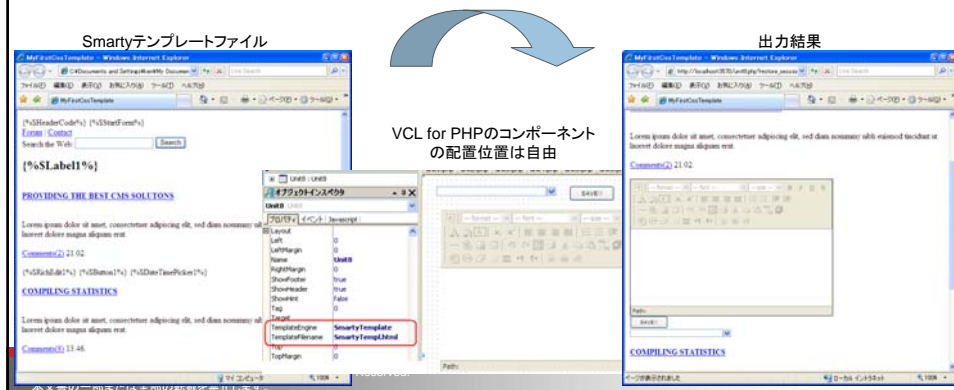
Smartyテンプレートファイル

MyFirstCssTemplate - Windows Internet Explorer

C:¥Documents and Settings¥

Live Search

ファイル(F) 編集(E) 表示(V) お気に入り(A) ツール(T) ヘルプ(H)

MyFirstCssTemplate

{%$HeaderCode%} {%$StartForm%}
Forum | Contact
Search the Web: Search

{%$Label1%}

PROVIDING THE BEST CMS SOLUTONS

Lorem ipsum dolor sit amet, consectetuer adipiscing elit, sed diam nonummy nibh laoreet dolore magna aliquam erat.

Comments(2) 21:02

{%$RichEdit1%} {%$Button1%} {%$DateTimePicker1%}

COMPILING STATISTICS

Lorem ipsum dolor sit amet, consectetuer adipiscing elit, sed diam nonummy nibh laoreet dolore magna aliquam erat.

Comments(8) 13:46

VCL for PHPのコンポーネントの配置位置は自由

Unit8 : Unit8

オブジェクトインスペクタ

Unit8 Unit8

プロパティ イベント JavaScript

| | |
|---|---|
| Layout | |
| Left | 0 |
| LeftMargin | 0 |
| Name | Unit8 |
| RightMargin | 0 |
| ShowFooter | true |
| ShowHeader | true |
| ShowHint | false |
| Tag | 0 |
| Target | |
| TemplateEngine | SmartyTemplate |
| TemplateFilename | SmartyTempl.html |
| Top | |
| TopMargin | 0 |

Path:

出力結果

MyFirstCssTemplate - Windows Internet Explorer

http://localhost

Live Search

ファイル(F) 編集(E) 表示(V) お気に入り(A) ツール(T) ヘルプ(H)

MyFirstCssTemplate

Lorem ipsum dolor sit amet, consectetuer adipiscing elit, sed diam nonummy nibh euismod tincidunt ut laoreet dolore magna aliquam erat.

Comments(2) 21:02

Path:

COMPILING STATISTICS

ページが表示されました

ローカル イントラネット

100%

マイ コンピュータ

100%